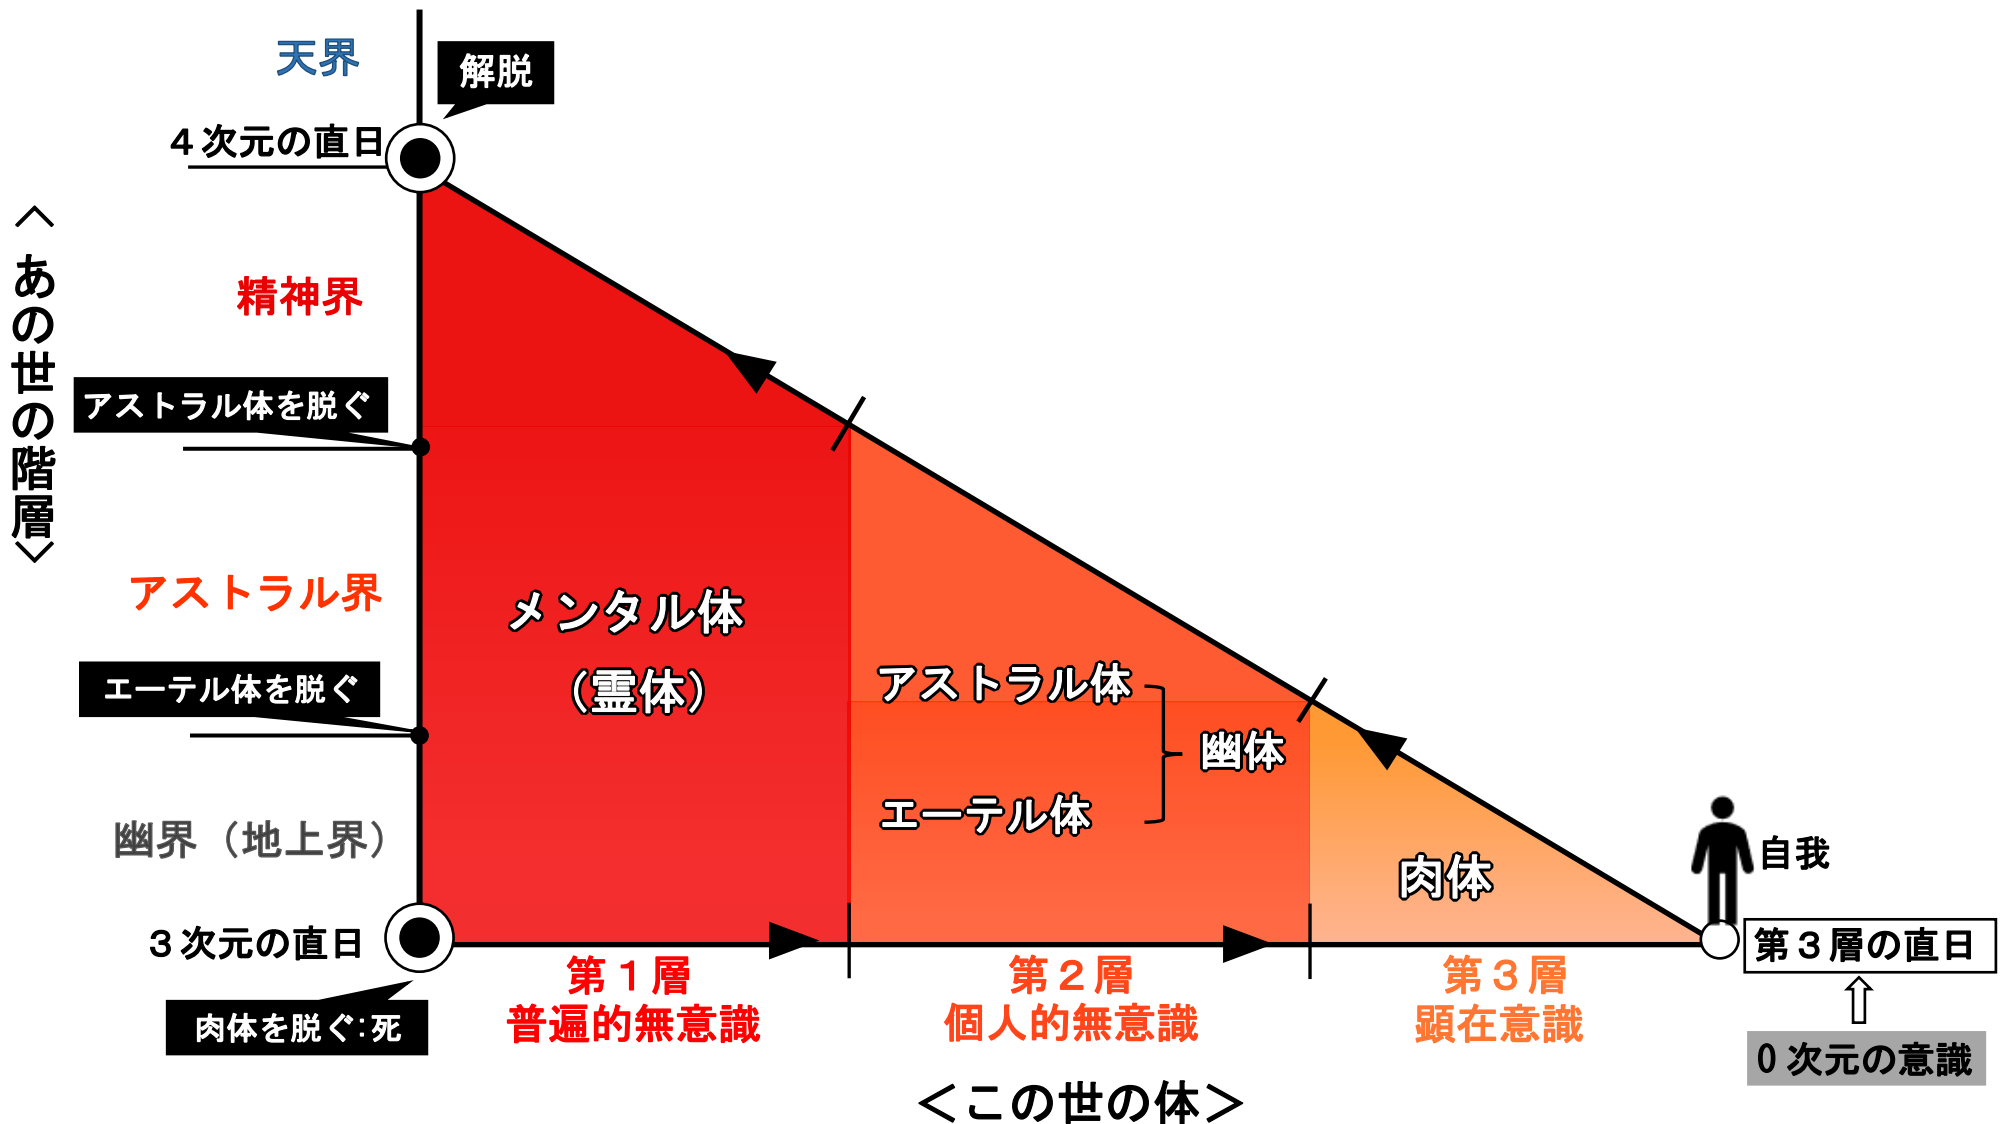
天界

解脱

４次元の直日

＜あの世の階層＞

精神界

アストラル体を脱ぐ

アストラル界

エーテル体を脱ぐ

幽界（地上界）

３次元の直日

肉体を脱ぐ：死

メンタル体

（霊体）

アストラル体

エーテル体

幽体

肉体

自我

第３層の直日

⇧

０次元の意識

第１層
普遍的無意識

第２層
個人的無意識

第３層
顕在意識

＜この世の体＞